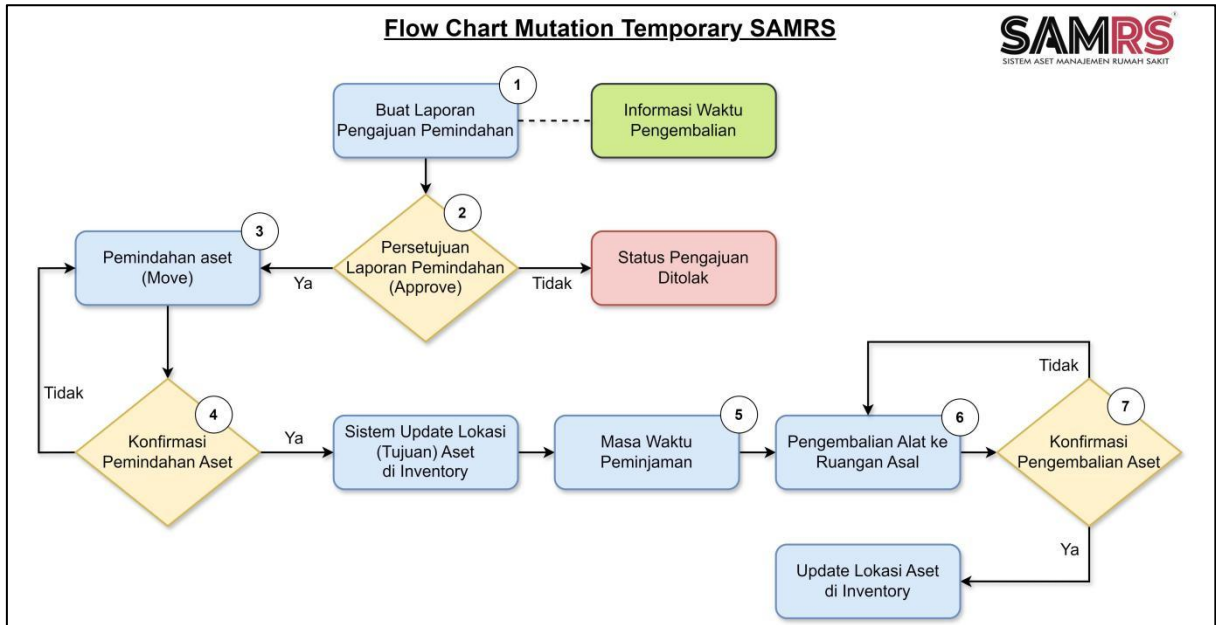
Flow Chart Mutation Temporary SAMRS

SAMRS
SISTEM ASET MANAJEMEN RUMAH SAKIT

1
Buat Laporan Pengajuan Pemindahan

Informasi Waktu Pengembalian

2
Persetujuan Laporan Pemindahan (Approve)

3
Pemindahan aset (Move)

Ya

Tidak

Status Pengajuan Ditolak

Tidak

4
Konfirmasi Pemindahan Aset

Ya

Sistem Update Lokasi (Tujuan) Aset di Inventory

5
Masa Waktu Peminjaman

6
Pengembalian Alat ke Ruangan Asal

Tidak

7
Konfirmasi Pengembalian Aset

Ya

Update Lokasi Aset di Inventory